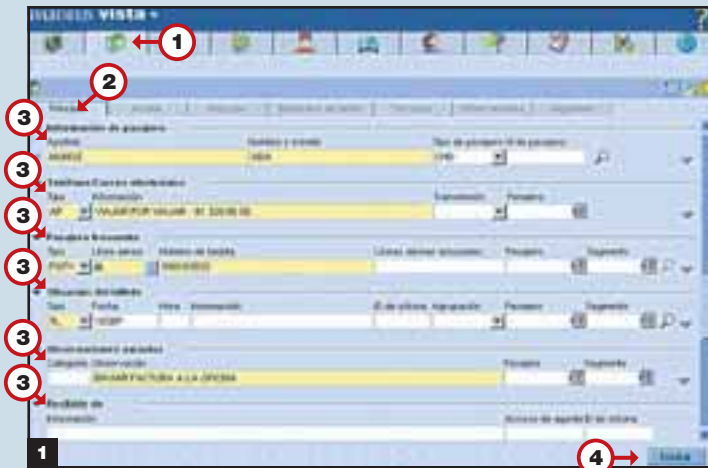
Vista
1
2
3
Información de pasajero
Apellido
Nombre y tratado
Tipo de pasajero
3
Teléfonos/Correo electrónico
Tipo
Información
AP
VIAJAR POR VIAJAR
Pasajero
3
Pasajero frecuente
3
Tipo
Fecha
Pasajero
Segmento
3
Observación
ENVIAR FACTURA A LA OFICINA
Pasajero
Segmento
3
Recibido de
Información
1
4